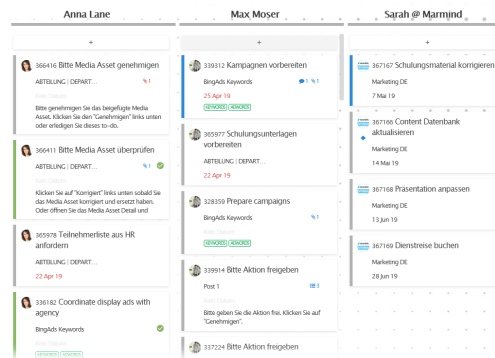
Anna Lane

+

366416 Bitte Media Asset genehmigen

ABTEILUNG | DEPART...

1

Bitte genehmigen Sie das beigefügte Media Asset. Klicken Sie den "Genehmigen" links unten oder erledigen Sie dieses to-do.

366411 Bitte Media Asset überprüfen

ABTEILUNG | DEPART...

1

Klicken Sie auf "Korrigiert" links unten sobald Sie das Media Asset korrigiert und ersetzt haben. Oder öffnen Sie das Media Asset Detail und

365978 Teilnehmerliste aus HR anfordern

ABTEILUNG | DEPART...

22 Apr 19

336182 Coordinate display ads with agency

BingAds Keywords

Max Moser

+

339312 Kampagnen vorbereiten

BingAds Keywords

1

1

25 Apr 19

KEYWORDS ADWORDS

365977 Schulungsunterlagen vorbereiten

ABTEILUNG | DEPART...

22 Apr 19

328359 Prepare campaigns

BingAds Keywords

KEYWORDS ADWORDS

339914 Bitte Aktion freigeben

Post 1

1

Bitte geben Sie die Aktion frei. Klicken Sie auf "Genehmigen".

337224 Bitte Aktion freigeben

Sarah @ Marmind

+

367167 Schulungsmaterial korrigieren

Marketing DE

7 Mai 19

367166 Content Datenbank aktualisieren

Marketing DE

14 Mai 19

367168 Präsentation anpassen

Marketing DE

13 Jun 19

367169 Dienstreise buchen

Marketing DE

28 Jun 19